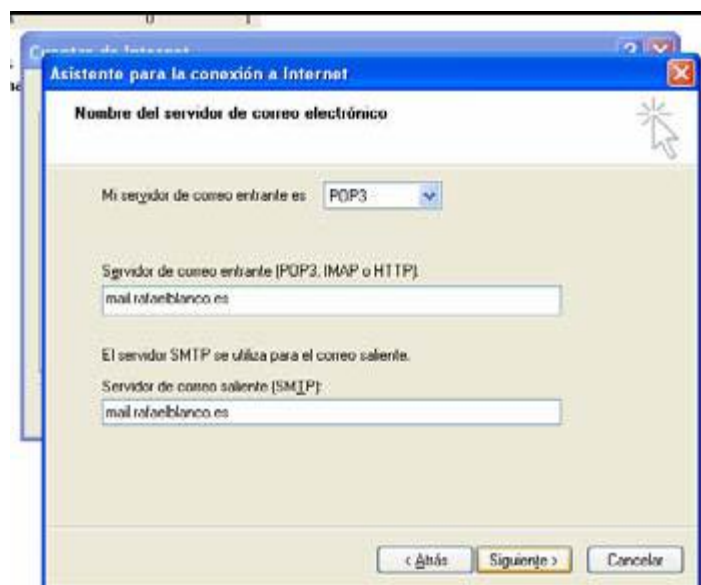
Asistente para la conexión a Internet

Nombre del servidor de correo electrónico

Mi servidor de correo entrante es POP3

Servidor de correo entrante (POP3, IMAP o HTTP):
mail.rafaelblanco.es

El servidor SMTP se utiliza para el correo saliente.
Servidor de correo saliente (SMTP):
mail.rafaelblanco.es

< Atrás Siguiente > Cancelar